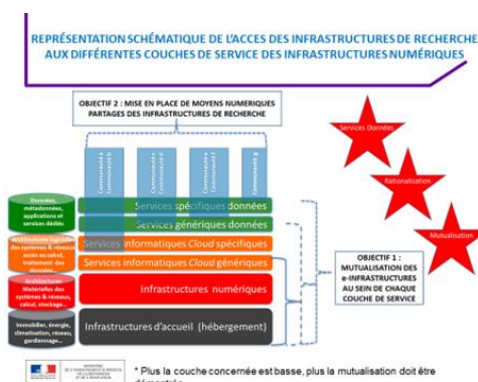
REPRÉSENTATION SCHÉMATIQUE DE L'ACCES DES INFRASTRUCTURES DE RECHERCHE AUX DIFFÉRENTES COUCHES DE SERVICE DES INFRASTRUCTURES NUMÉRIQUES

OBJECTIF 2 : MISE EN PLACE DE MOYENS NUMERIQUES PARTAGES DES INFRASTRUCTURES DE RECHERCHE

Services Données

Rationalisation

Mutualisation

Communauté a Communauté b

Communauté c Communauté d

Communauté e Communauté f

Communauté g

Données, métadonnées, applications et services dédiés

Architecture logicielle des systèmes & réseaux, accès au calcul, traitement des données...

Architecture Matérielle des systèmes & réseaux, calcul, stockage...

Immobilier, énergie, climatisation, réseau, gardiennage...

Services spécifiques données

Services génériques données

Services informatiques Cloud spécifiques

Services informatiques Cloud génériques

Infrastructures numériques

Infrastructures d'accueil (hébergement)

OBJECTIF 1 : MUTUALISATION DES e-INFRASTRUCTURES AU SEIN DE CHAQUE COUCHE DE SERVICE

* Plus la couche concernée est basse, plus la mutualisation doit être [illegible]

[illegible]